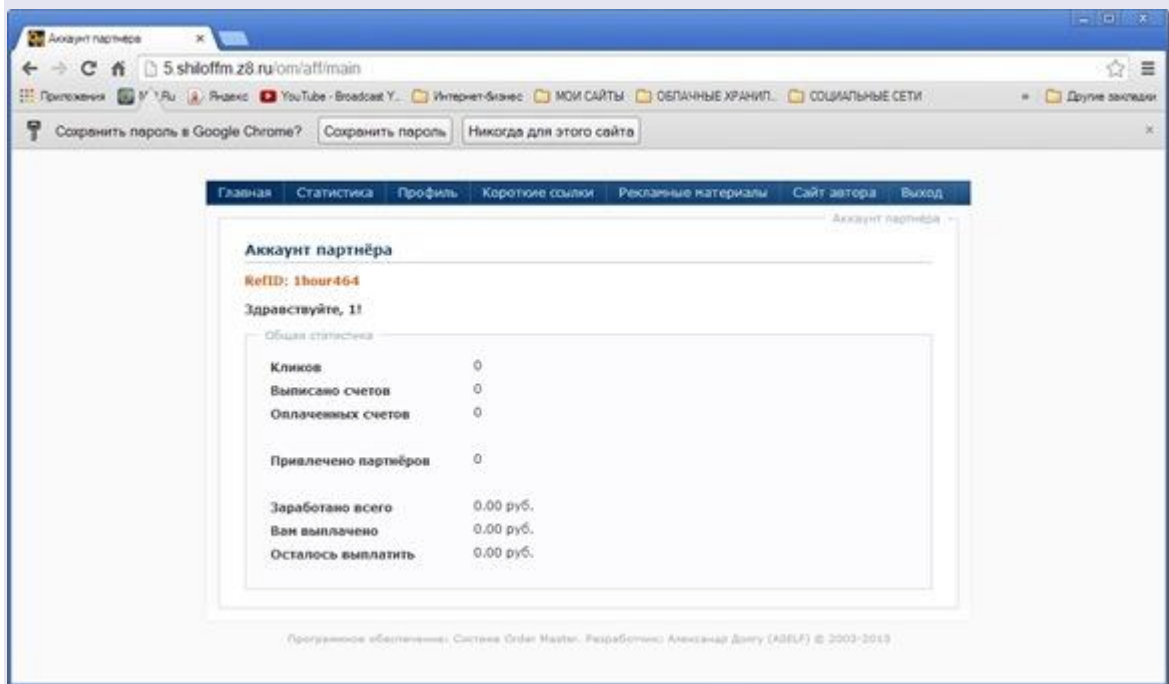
Аккаунт партнера ×

5.shiloffm.z8.ru/om/aff/main

Приложения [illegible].Ru Яндекс YouTube - Broadcast Y... Интернет-бизнес МОИ САЙТЫ ОБЛАЧНЫЕ ХРАНИЛ... СОЦИАЛЬНЫЕ СЕТИ » Другие закладки

Сохранить пароль в Google Chrome? Сохранить пароль Никогда для этого сайта ×

Главная | Статистика | Профиль | Короткие ссылки | Рекламные материалы | Сайт автора | Выход

Аккаунт партнёра

Аккаунт партнёра

RefID: 1hour464

Здравствуйте, 1!

Общая статистика

| | |
|---|---|
| Кликов | 0 |
| Выписано счетов | 0 |
| Оплаченных счетов | 0 |
| Привлечено партнёров | 0 |
| Заработано всего | 0.00 руб. |
| Вам выплачено | 0.00 руб. |
| Осталось выплатить | 0.00 руб. |

Программное обеспечение: Система Order Master. Разработчик: Александр Довгу (ASELF) © 2003-2013